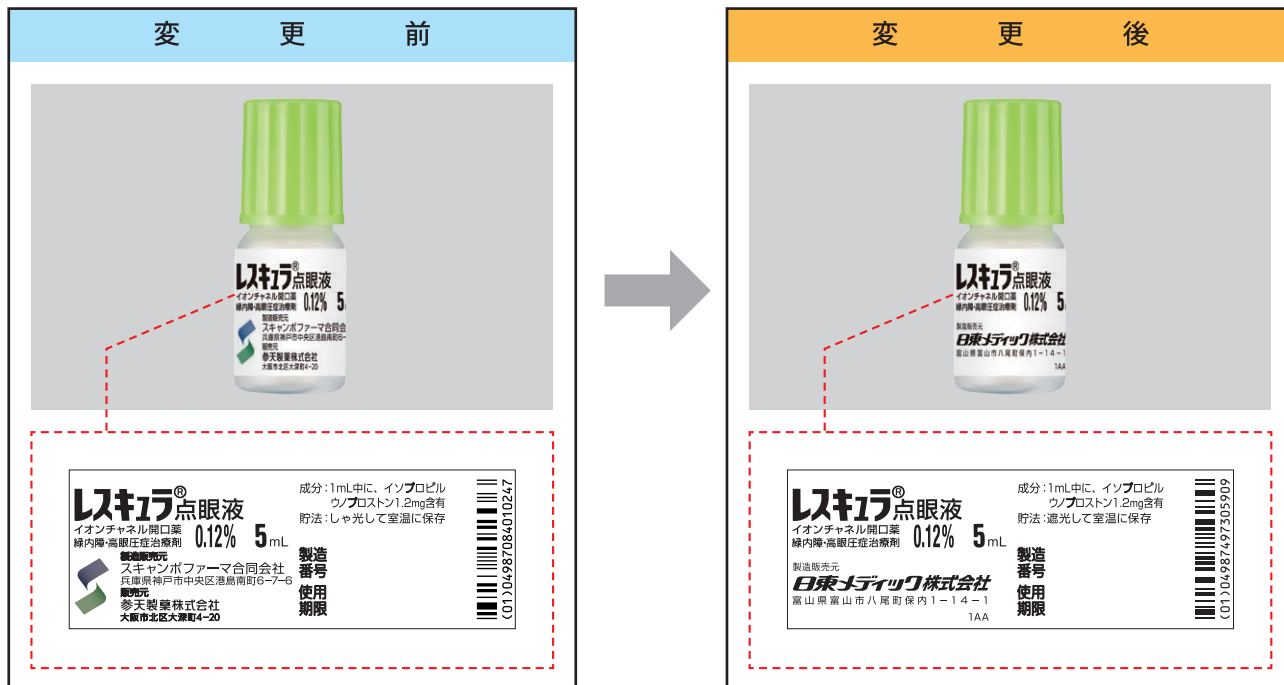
変　更　前

レスキュラ®点眼液
イオンチャネル開口薬
緑内障・高眼圧症治療剤 0.12% 5
製造販売元
スキャンポファーマ合同会
兵庫県神戸市中央区港島南町6-
販売元
参天製薬株式会社
大阪市北区大深町4-20

レスキュラ®点眼液
イオンチャネル開口薬
緑内障・高眼圧症治療剤 0.12% 5mL
製造販売元
スキャンポファーマ合同会社
兵庫県神戸市中央区港島南町6-7-6
販売元
参天製薬株式会社
大阪市北区大深町4-20

成分：1mL中に、イソプロピルウノプロストン1.2mg含有
貯法：しゃ光して室温に保存

製造番号
使用期限

(01)04987084010247

変　更　後

レスキュラ®点眼液
イオンチャネル開口薬
緑内障・高眼圧症治療剤 0.12% 5
製造販売元
日東メディック株式会社
富山県富山市八尾町保内1-14-1
1AA

レスキュラ®点眼液
イオンチャネル開口薬
緑内障・高眼圧症治療剤 0.12% 5mL
製造販売元
日東メディック株式会社
富山県富山市八尾町保内1-14-1
1AA

成分：1mL中に、イソプロピルウノプロストン1.2mg含有
貯法：遮光して室温に保存

製造番号
使用期限

(01)04987497305909